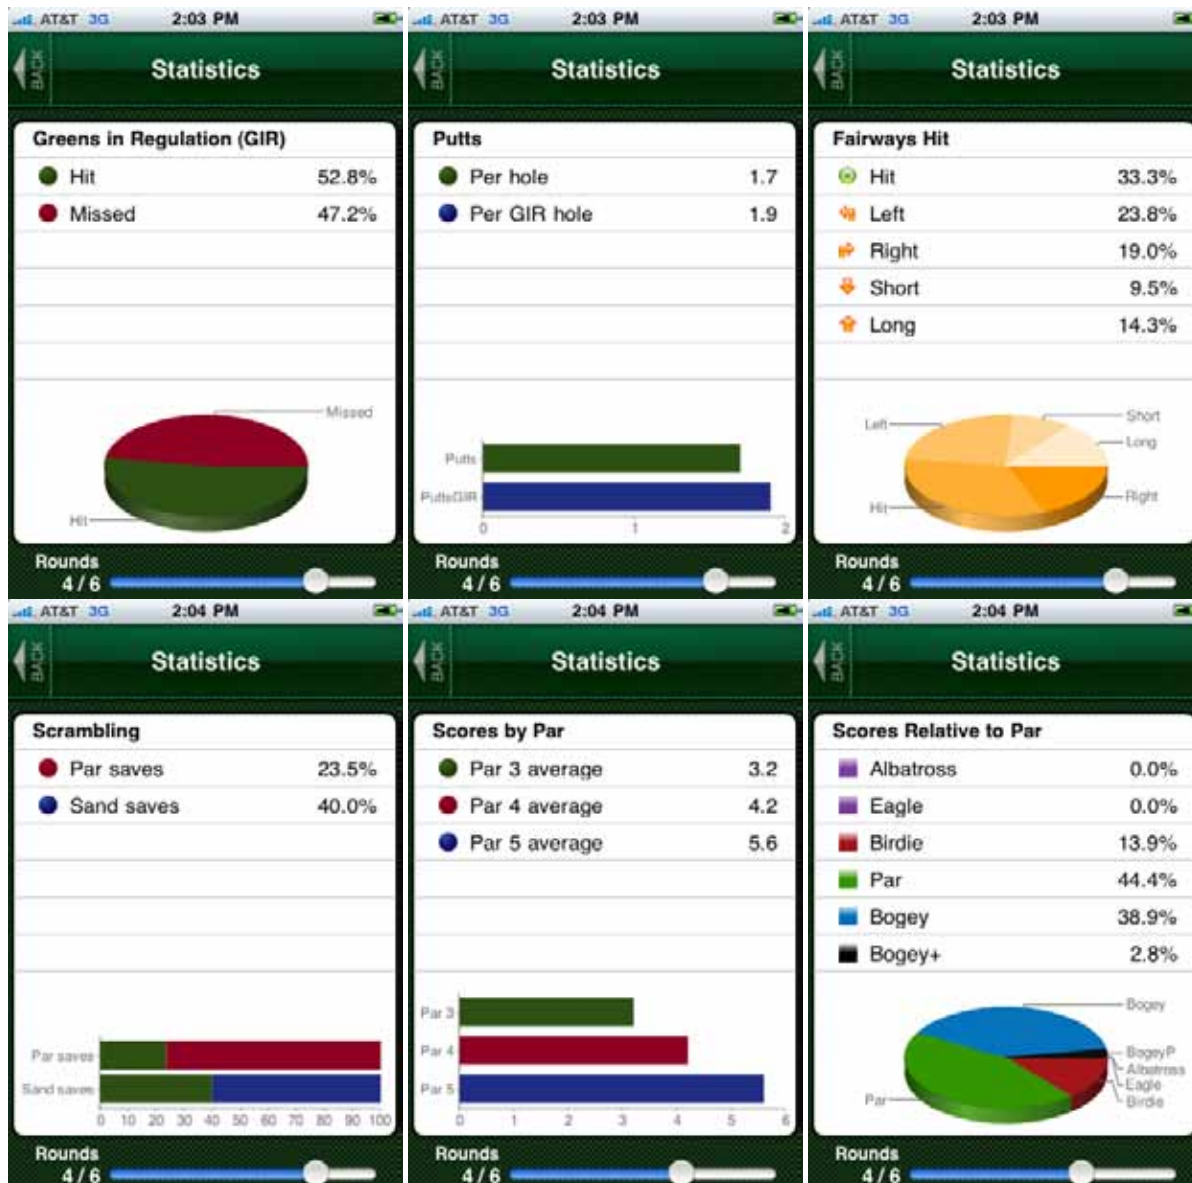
AT&T 3G 2:03 PM

BACK

Statistics

Greens in Regulation (GIR)

Hit 52.8%

Missed 47.2%

Missed

Hit

Rounds

4 / 6

AT&T 3G 2:03 PM

BACK

Statistics

Putts

Per hole 1.7

Per GIR hole 1.9

Putts

PuttsGIR

0 1 2

Rounds

4 / 6

AT&T 3G 2:03 PM

BACK

Statistics

Fairways Hit

Hit 33.3%

Left 23.8%

Right 19.0%

Short 9.5%

Long 14.3%

Left

Short

Long

Right

Hit

Rounds

4 / 6

AT&T 3G 2:04 PM

BACK

Statistics

Scrambling

Par saves 23.5%

Sand saves 40.0%

Par saves

Sand saves

0 10 20 30 40 50 60 70 80 90 100

Rounds

4 / 6

AT&T 3G 2:04 PM

BACK

Statistics

Scores by Par

Par 3 average 3.2

Par 4 average 4.2

Par 5 average 5.6

Par 3

Par 4

Par 5

0 1 2 3 4 5 6

Rounds

4 / 6

AT&T 3G 2:04 PM

BACK

Statistics

Scores Relative to Par

Albatross 0.0%

Eagle 0.0%

Birdie 13.9%

Par 44.4%

Bogey 38.9%

Bogey+ 2.8%

Bogey

BogeyP

Albatross

Eagle

Birdie

Par

Rounds

4 / 6